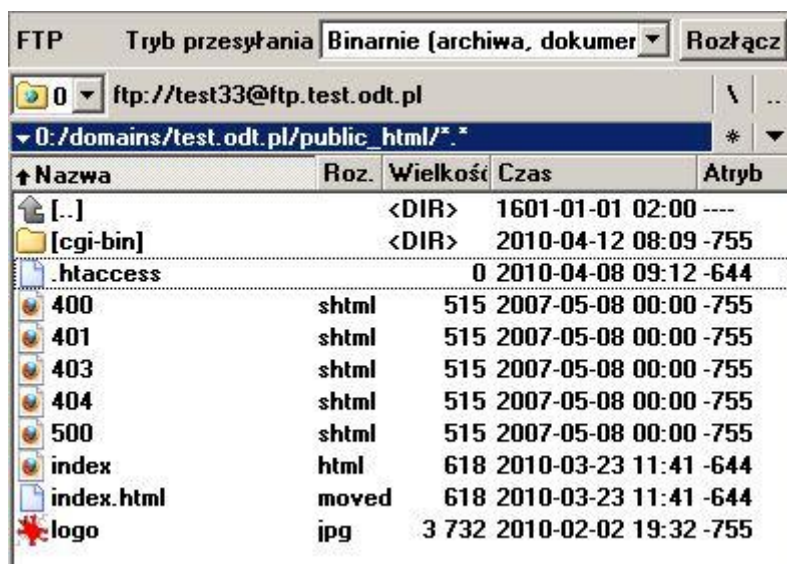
FTP Tryb przesyłania Binarnie (archiwa, dokumer ▼ Rozłącz

0 ▼ ftp://test33@ftp.test.odt.pl \ ..

▾0:/domains/test.odt.pl/public_html/*.* * ▼

| ↑Nazwa | Roz. | Wielkość | Czas | Atryb |
|---|---|---|---|---|
| [..] | | <DIR> | 1601-01-01 02:00 | ---- |
| [cgi-bin] | | <DIR> | 2010-04-12 08:09 | -755 |
| .htaccess | | 0 | 2010-04-08 09:12 | -644 |
| 400 | shtml | 515 | 2007-05-08 00:00 | -755 |
| 401 | shtml | 515 | 2007-05-08 00:00 | -755 |
| 403 | shtml | 515 | 2007-05-08 00:00 | -755 |
| 404 | shtml | 515 | 2007-05-08 00:00 | -755 |
| 500 | shtml | 515 | 2007-05-08 00:00 | -755 |
| index | html | 618 | 2010-03-23 11:41 | -644 |
| index.html | moved | 618 | 2010-03-23 11:41 | -644 |
| logo | jpg | 3 732 | 2010-02-02 19:32 | -755 |